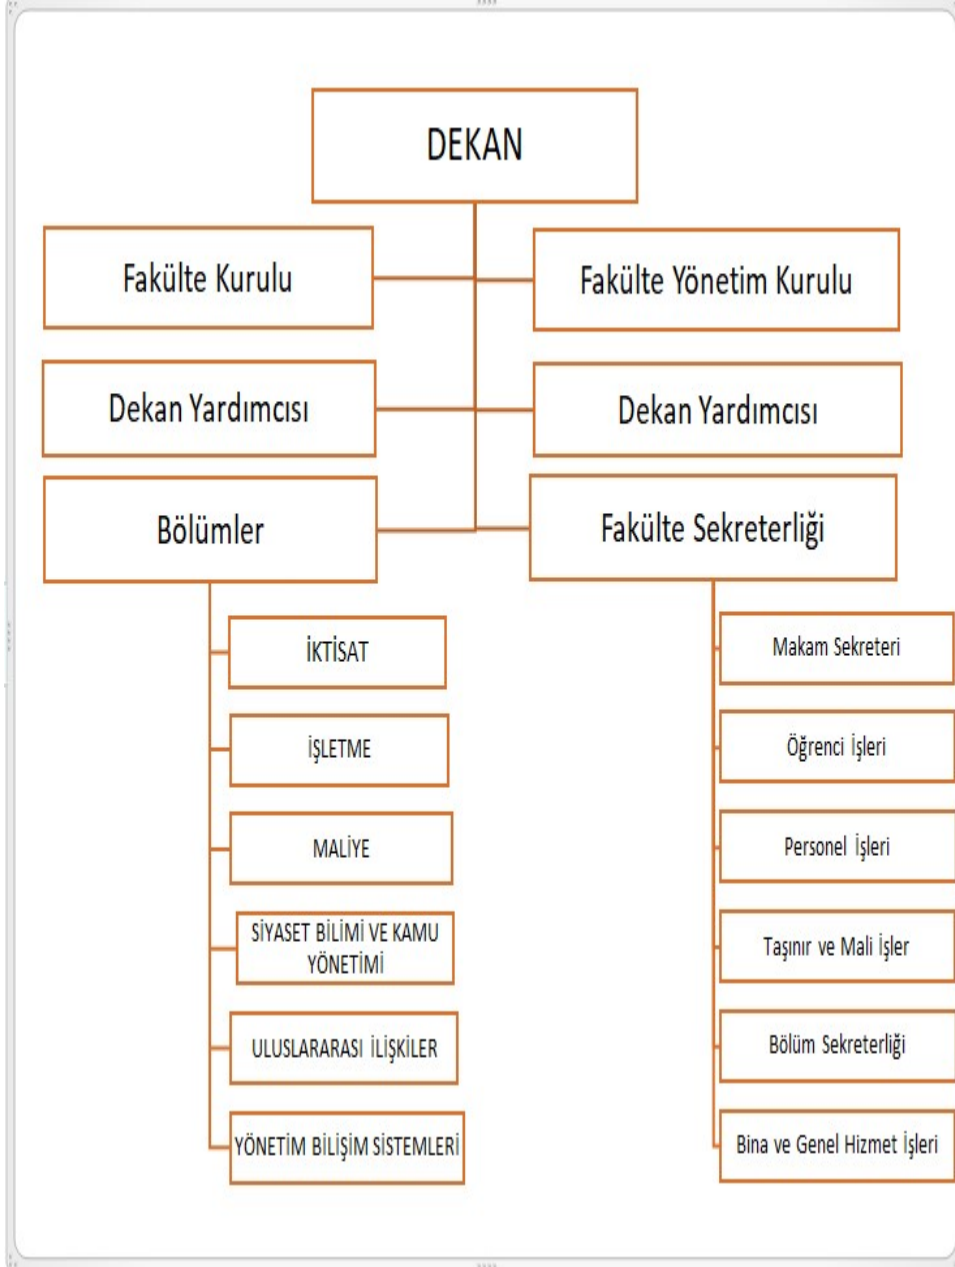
DEKAN

Fakülte Kurulu

Fakülte Yönetim Kurulu

Dekan Yardımcısı

Dekan Yardımcısı

Bölümler

Fakülte Sekreterliği

İKTİSAT

İŞLETME

MALİYE

SİYASET BİLİMİ VE KAMU YÖNETİMİ

ULUSLARARASI İLİŞKİLER

YÖNETİM BİLİŞİM SİSTEMLERİ

Makam Sekreteri

Öğrenci İşleri

Personel İşleri

Taşınır ve Mali İşler

Bölüm Sekreterliği

Bina ve Genel Hizmet İşleri